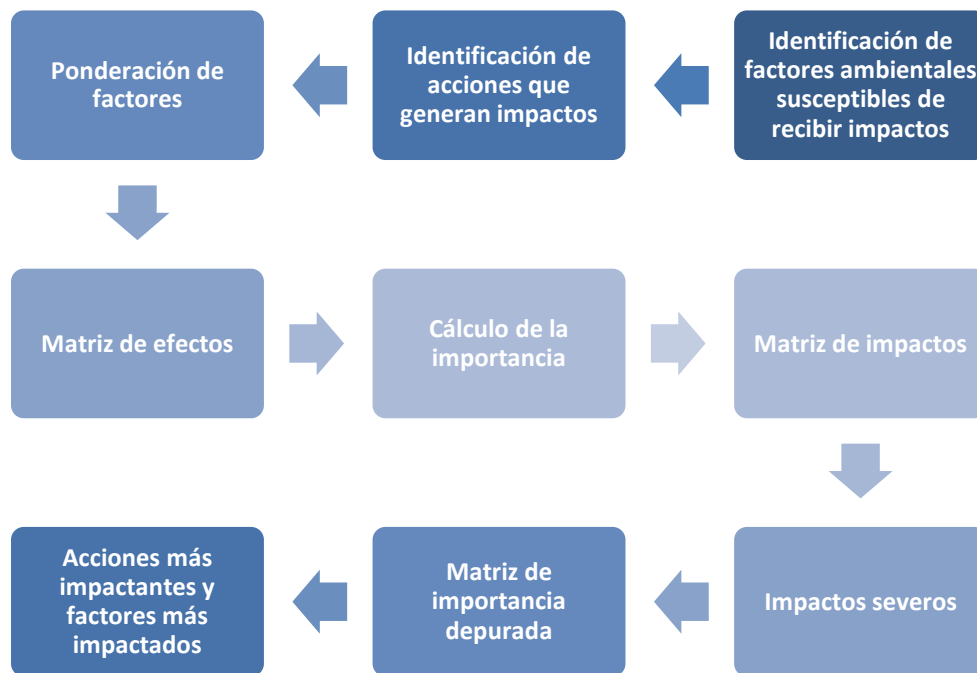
Identificación de factores ambientales susceptibles de recibir impactos

Identificación de acciones que generan impactos

Ponderación de factores

Matriz de efectos

Cálculo de la importancia

Matriz de impactos

Impactos severos

Matriz de importancia depurada

Acciones más impactantes y factores más impactados